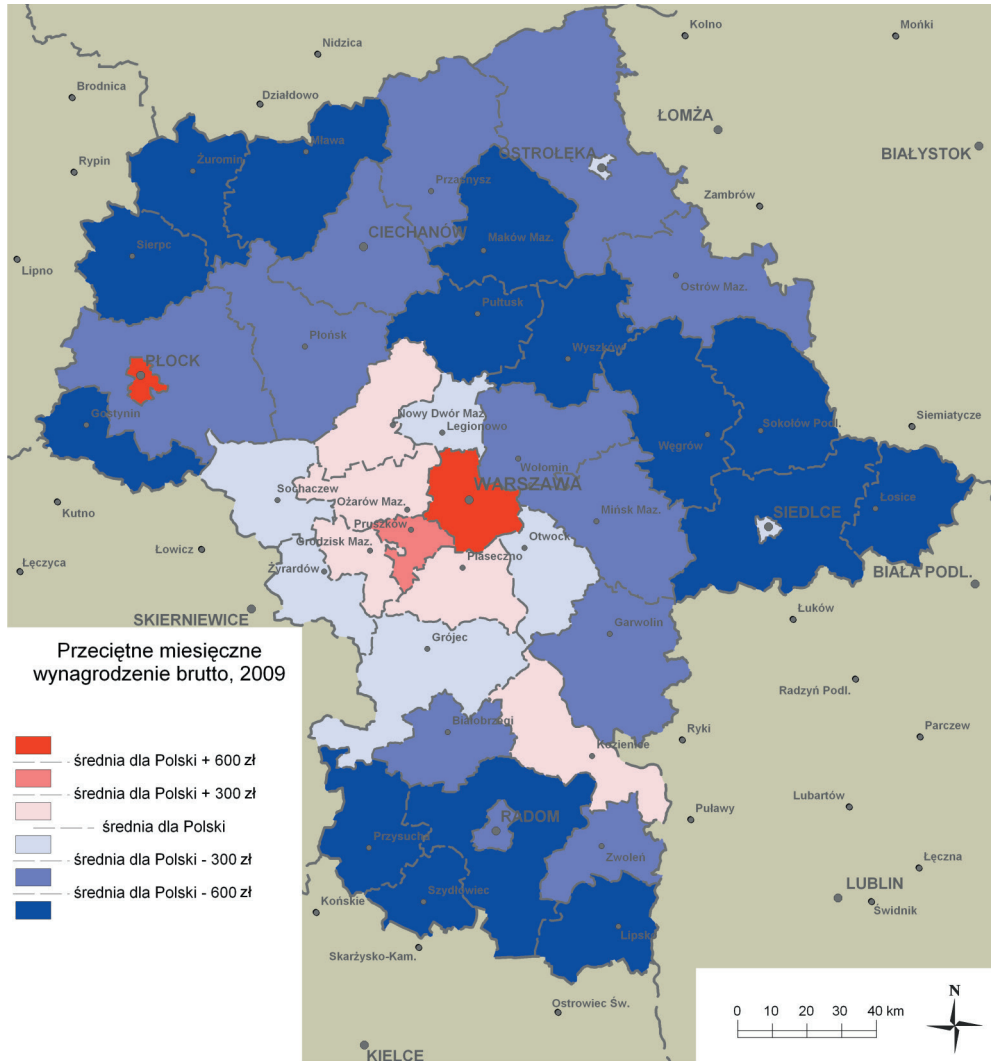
Kolno
Mońki
Nidzica
Brodnica
Działdowo
ŁOMŻA
Mława
OSTROŁĘKA
BIAŁYSTOK
Rypin
Żuromin
Przasnysz
Zambrów
CIECHANÓW
Maków Maz.
Sierpc
Lipno
Ostrów Maz.
Pułtusk
Płońsk
PŁOCK
Wyszków
Gostynin
Nowy Dwór Maz.
Legionowo
Siemiatycze
Sokołów Podl.
Węgrów
Wołomin
Sochaczew
Ożarów Maz.
WARSZAWA
Łosice
Kutno
Mińsk Maz.
SIEDLCE
Pruszków
Łowicz
Grodzisk Maz.
Otwock
Łęczyca
Piaseczno
BIAŁA PODL.
Żyrardów
SKIERNIEWICE
Łuków
Garwolin
Grójec
Przeciętne miesięczne wynagrodzenie brutto, 2009
Radzyń Podl.
Parczew
Białobrzegi
Ryki
średnia dla Polski + 600 zł
Kozienice
średnia dla Polski + 300 zł
Puławy
Lubartów
średnia dla Polski
RADOM
Przysucha
Zwoleń
średnia dla Polski - 300 zł
Łęczna
średnia dla Polski - 600 zł
LUBLIN
Szydłowiec
Końskie
Świdnik
Lipsko
Skarżysko-Kam.
0 10 20 30 40 km
N
Ostrowiec Św.
KIELCE